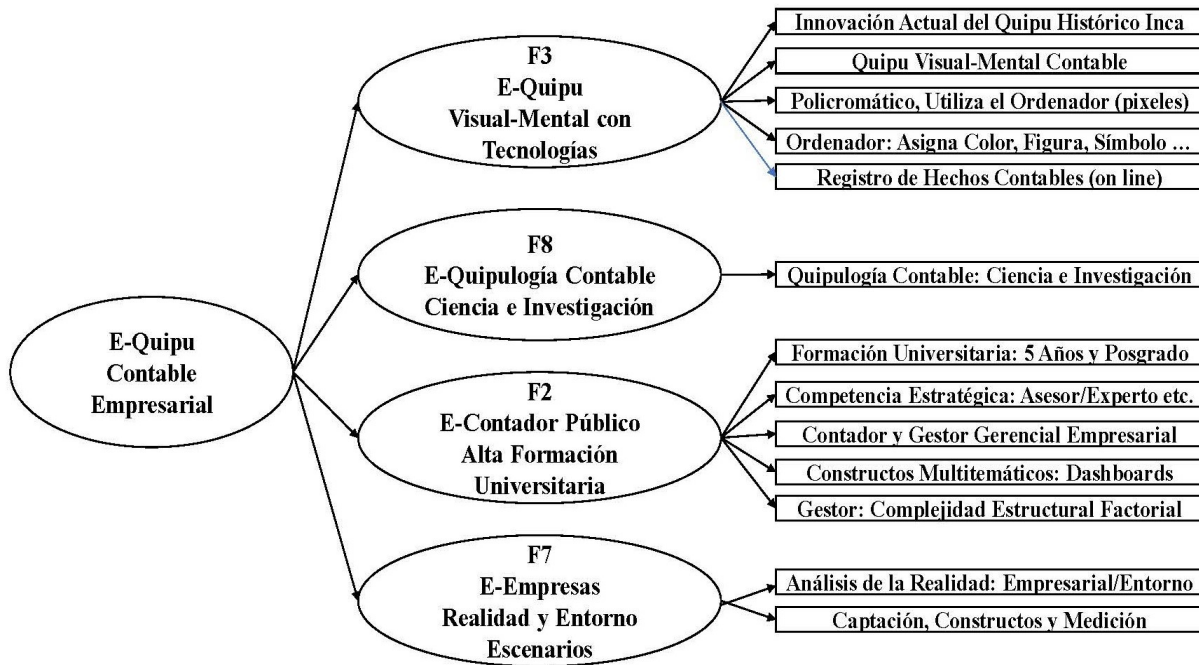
E-Quipu Contable Empresarial

F3
E-Quipu
Visual-Mental con Tecnologías

Innovación Actual del Quipu Histórico Inca
Quipu Visual-Mental Contable
Policromático, Utiliza el Ordenador (pixeles)
Ordenador: Asigna Color, Figura, Símbolo ...
Registro de Hechos Contables (on line)

F8
E-Quipulogía Contable
Ciencia e Investigación

Quipulogía Contable: Ciencia e Investigación

F2
E-Contador Público
Alta Formación Universitaria

Formación Universitaria: 5 Años y Posgrado
Competencia Estratégica: Asesor/Experto etc.
Contador y Gestor Gerencial Empresarial
Constructos Multitemáticos: Dashboards
Gestor: Complejidad Estructural Factorial

F7
E-Empresas
Realidad y Entorno
Escenarios

Análisis de la Realidad: Empresarial/Entorno
Captación, Constructos y Medición